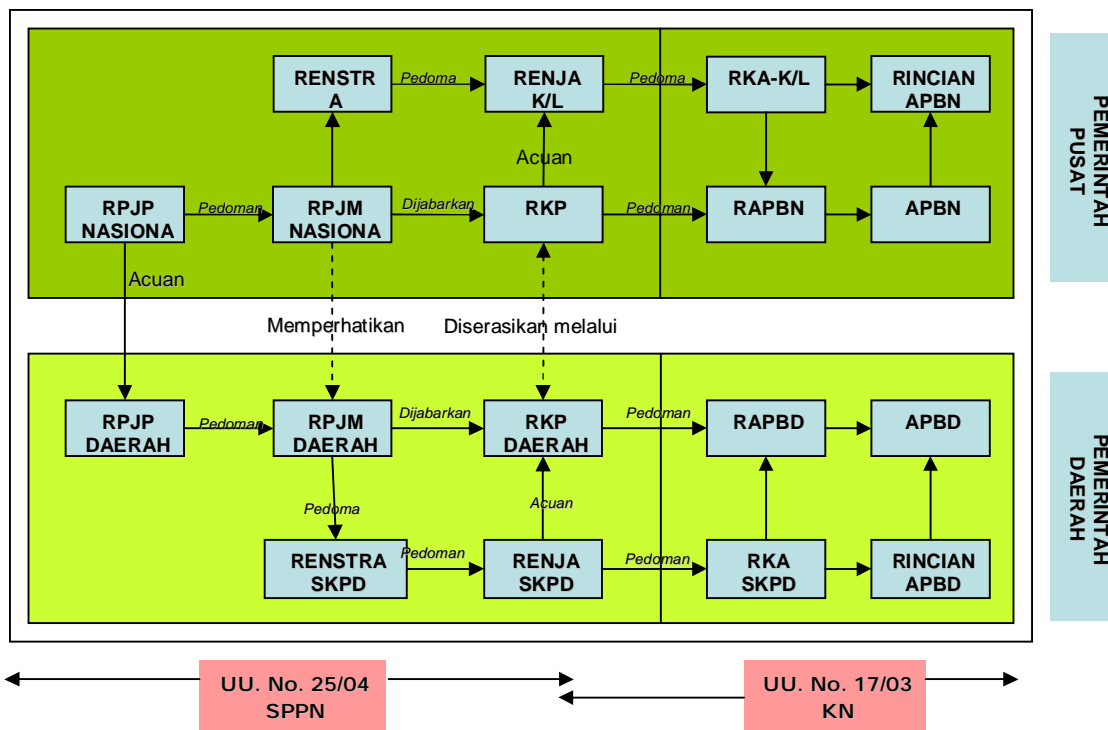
RENSTRA

Pedoma

RENJA K/L

Pedoma

RKA-K/L

RINCIAN APBN

PEMERINTAH PUSAT

Acuan

RPJP NASIONA

Pedoman

RPJM NASIONA

Dijabarkan

RKP

Pedoman

RAPBN

APBN

Acuan

Memperhatikan

Diserasikan melalui

RPJP DAERAH

Pedoman

RPJM DAERAH

Dijabarkan

RKP DAERAH

Pedoman

RAPBD

APBD

PEMERINTAH DAERAH

Pedoma

Acuan

RENSTRA SKPD

Pedoman

RENJA SKPD

Pedoman

RKA SKPD

RINCIAN APBD

UU. No. 25/04 SPPN

UU. No. 17/03 KN